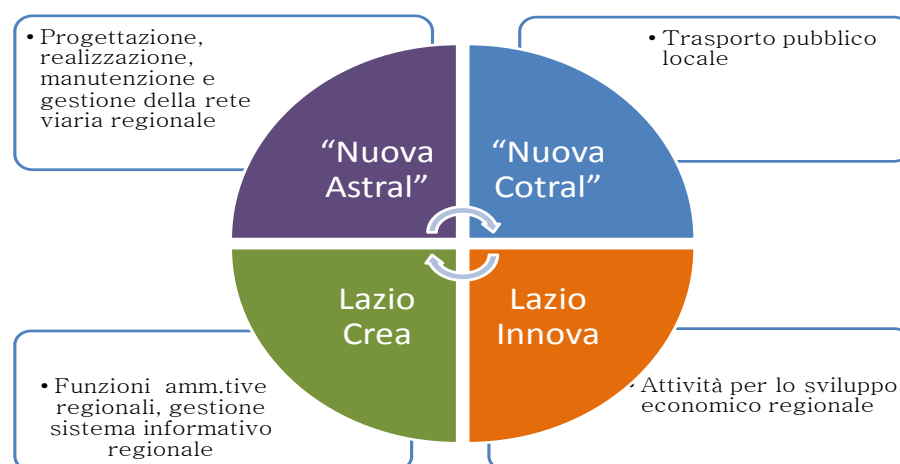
• Progettazione, realizzazione, manutenzione e gestione della rete viaria regionale

• Trasporto pubblico locale

“Nuova Astral”

“Nuova Cotral”

Lazio Crea

Lazio Innova

• Funzioni amm.tive regionali, gestione sistema informativo regionale

• Attività per lo sviluppo economico regionale